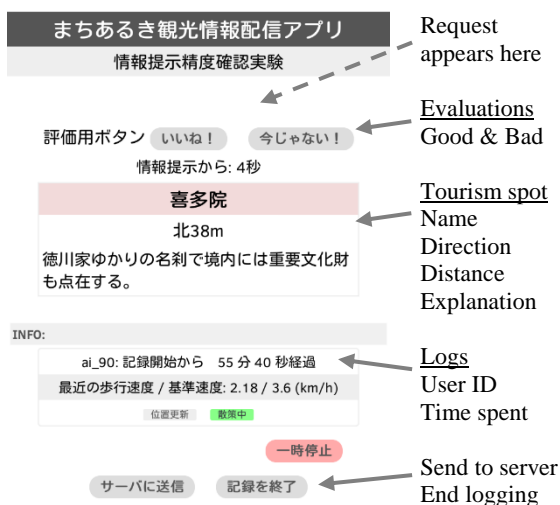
まちあるき観光情報配信アプリ

情報提示精度確認実験

Request appears here

評価用ボタン いいね！ 今じゃない！

Evaluations
Good & Bad

情報提示から: 4秒

喜多院

北38m

徳川家ゆかりの名刹で境内には重要文化財も点在する。

Tourism spot
Name
Direction
Distance
Explanation

INFO:

ai_90: 記録開始から 55 分 40 秒経過

最近の歩行速度 / 基準速度: 2.18 / 3.6 (km/h)

位置更新 散策中

Logs
User ID
Time spent

一時停止

サーバに送信 記録を終了

Send to server
End logging